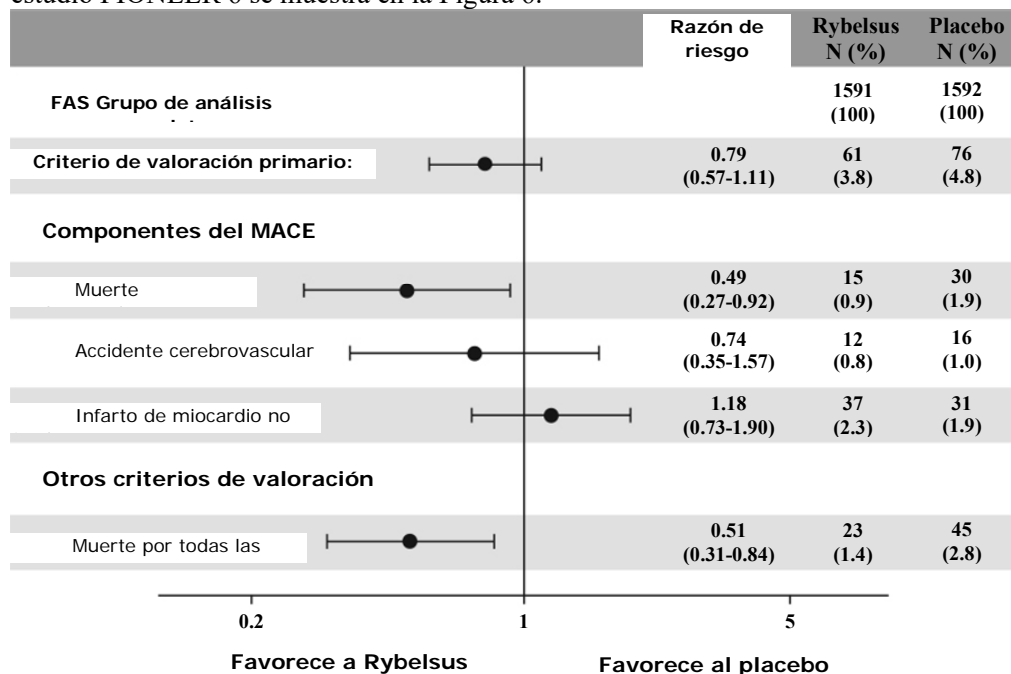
estudio PIONEER 6 se muestra en la Figura 6.

| | Razón de riesgo | Rybelsus N (%) | Placebo N (%) |
|---|---|---|---|
| FAS Grupo de análisis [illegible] | | 1591 (100) | 1592 (100) |
| Criterio de valoración primario: | 0.79 (0.57-1.11) | 61 (3.8) | 76 (4.8) |
| Componentes del MACE | | | |
| Muerte | 0.49 (0.27-0.92) | 15 (0.9) | 30 (1.9) |
| Accidente cerebrovascular | 0.74 (0.35-1.57) | 12 (0.8) | 16 (1.0) |
| Infarto de miocardio no | 1.18 (0.73-1.90) | 37 (2.3) | 31 (1.9) |
| Otros criterios de valoración | | | |
| Muerte por todas las | 0.51 (0.31-0.84) | 23 (1.4) | 45 (2.8) |

0.2 1 5

Favorece a Rybelsus Favorece al placebo